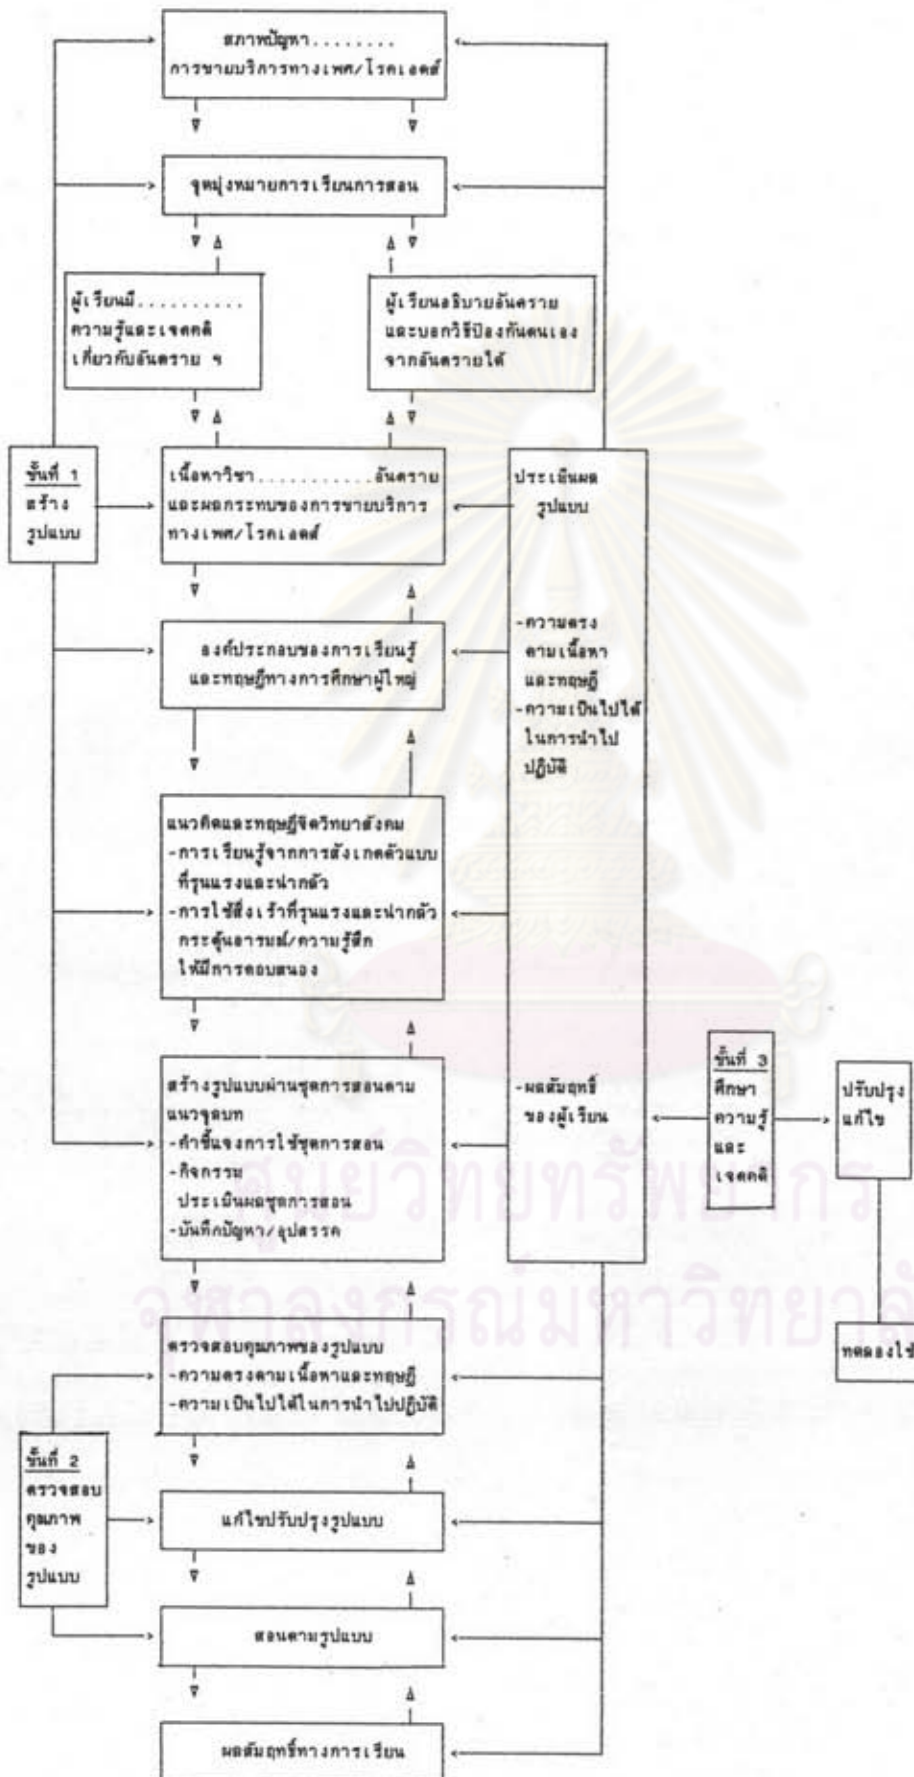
สภาพปัญหา.........
การขายบริการทางเพศ/โรคเอดส์

จุดมุ่งหมายการเรียนการสอน

ผู้เรียนมี..........
ความรู้และเจตคติ
เกี่ยวกับอันตราย ฯ

ผู้เรียนอธิบายอันตราย
และบอกวิธีป้องกันตนเอง
จากอันตรายได้

ขั้นที่ 1
สร้าง
รูปแบบ

เนื้อหาวิชา............อันตราย
และผลกระทบของการขายบริการ
ทางเพศ/โรคเอดส์

ประเมินผล
รูปแบบ

องค์ประกอบของการเรียนรู้
และทฤษฎีทางการศึกษาผู้ใหญ่

-ความตรง
ตามเนื้อหา
และทฤษฎี
-ความเป็นไปได้
ในการนำไป
ปฏิบัติ

แนวคิดและทฤษฎีจิตวิทยาสังคม
-การเรียนรู้จากการสังเกตตัวแบบ
ที่รุนแรงและน่ากลัว
-การใช้สิ่งเร้าที่รุนแรงและน่ากลัว
กระตุ้นอารมณ์/ความรู้สึก
ให้มีการตอบสนอง

สร้างรูปแบบผ่านชุดการสอนตาม
แนวจุลบท
-คำชี้แจงการใช้ชุดการสอน
-กิจกรรม
ประเมินผลชุดการสอน
-บันทึกปัญหา/อุปสรรค

-ผลสัมฤทธิ์
ของผู้เรียน

ขั้นที่ 3
ศึกษา
ความรู้
และ
เจตคติ

ปรับปรุง
แก้ไข

ทดลองใช้

ตรวจสอบคุณภาพของรูปแบบ
-ความตรงตามเนื้อหาและทฤษฎี
-ความเป็นไปได้ในการนำไปปฏิบัติ

ขั้นที่ 2
ตรวจสอบ
คุณภาพ
ของ
รูปแบบ

แก้ไขปรับปรุงรูปแบบ

สอนตามรูปแบบ

ผลสัมฤทธิ์ทางการเรียน